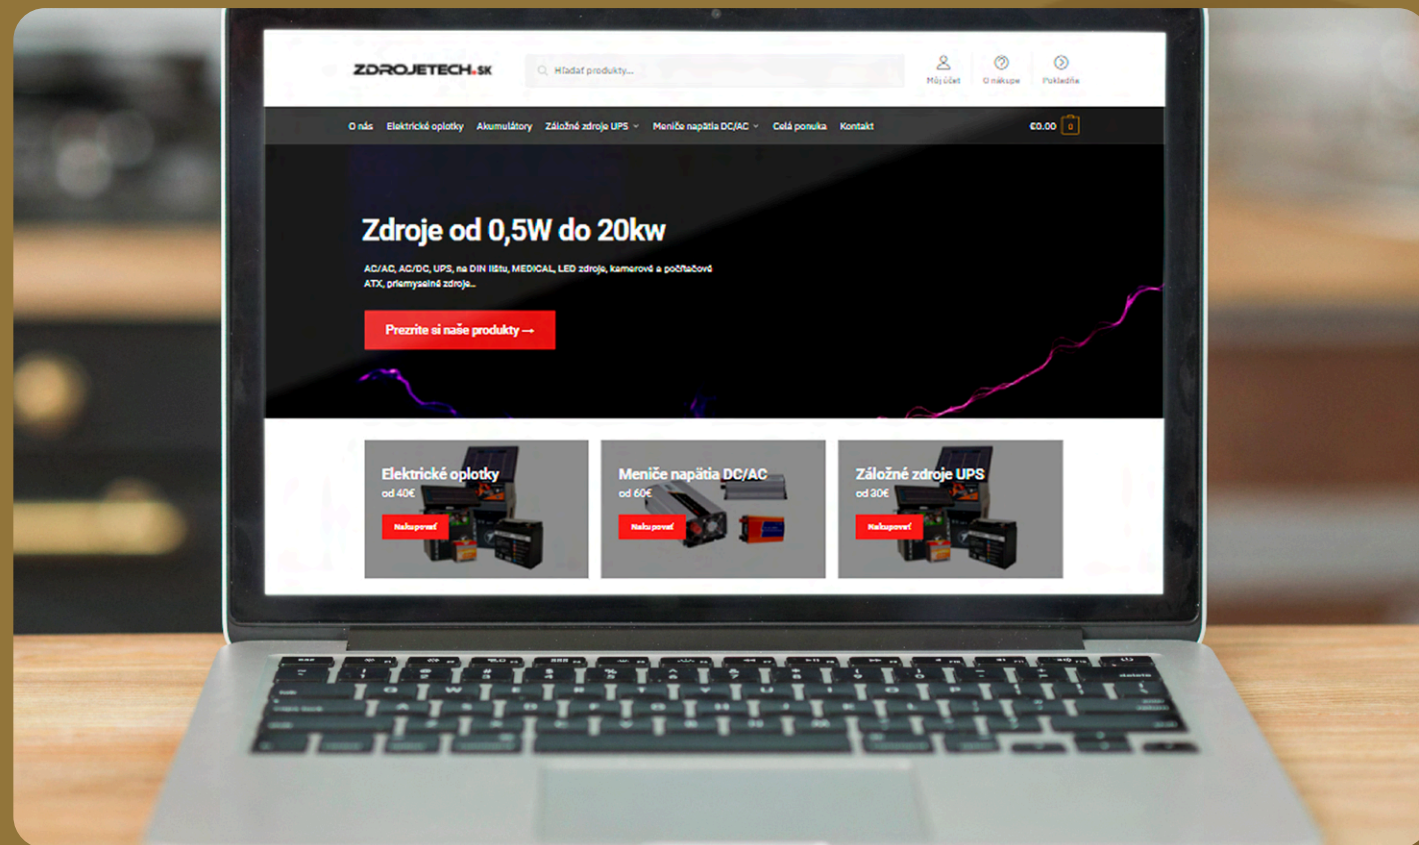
ZDROJETECH.SK

Hľadať produkty...

Môj účet
O nákupe
Pokladňa

O nás
Elektrické oplotky
Akumulátory
Záložné zdroje UPS
Meniče napätia DC/AC
Celá ponuka
Kontakt

€0.00 0

Zdroje od 0,5W do 20kw

AC/AC, AC/DC, UPS, na DIN lištu, MEDICAL, LED zdroje, kamerové a počítačové ATX, priemyselné zdroje...

Prezrite si naše produkty →

Elektrické oplotky
od 40€
Nakupovať

Meniče napätia DC/AC
od 60€
Nakupovať

Záložné zdroje UPS
od 30€
Nakupovať